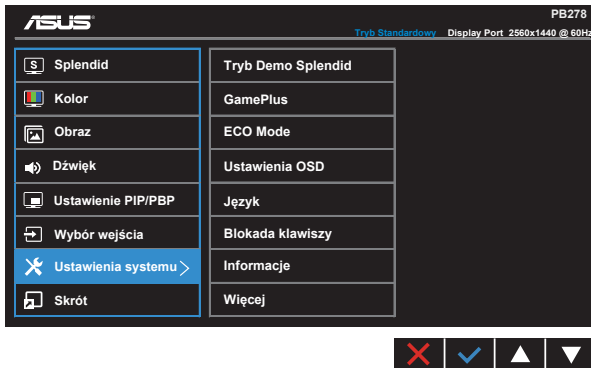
ASUS

PB278

Tryb Standardowy Display Port 2560x1440 @ 60Hz

Splendid
Kolor
Obraz
Dźwięk
Ustawienie PIP/PBP
Wybór wejścia
Ustawienia systemu >
Skrót

Tryb Demo Splendid
GamePlus
ECO Mode
Ustawienia OSD
Język
Blokada klawiszy
Informacje
Więcej